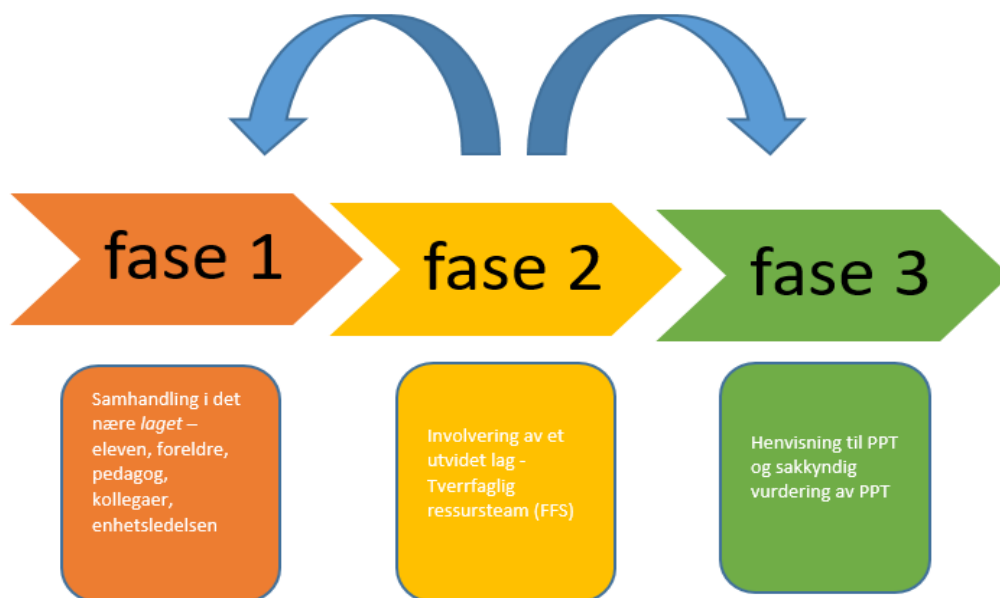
fase 1

fase 2

fase 3

Samhandling i det nære *laget* – eleven, foreldre, pedagog, kollegaer, enhetsledelsen

Involvering av et utvidet lag - Tverrfaglig ressursteam (FFS)

Henvisning til PPT og sakkyndig vurdering av PPT